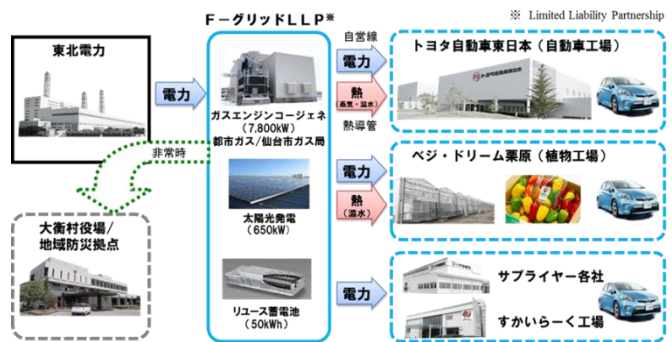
F－グリッドＬＬＰ※

※ Limited Liability Partnership

東北電力

電力

非常時

大衡村役場／地域防災拠点

ガスエンジンコージェネ（7,800kW）

都市ガス／仙台市ガス局

太陽光発電（650kW）

リユース蓄電池（50kWh）

自営線

電力

熱（蒸気・温水）

熱導管

トヨタ自動車東日本（自動車工場）

電力

熱（温水）

ベジ・ドリーム栗原（植物工場）

電力

サプライヤー各社

すかいらーく工場